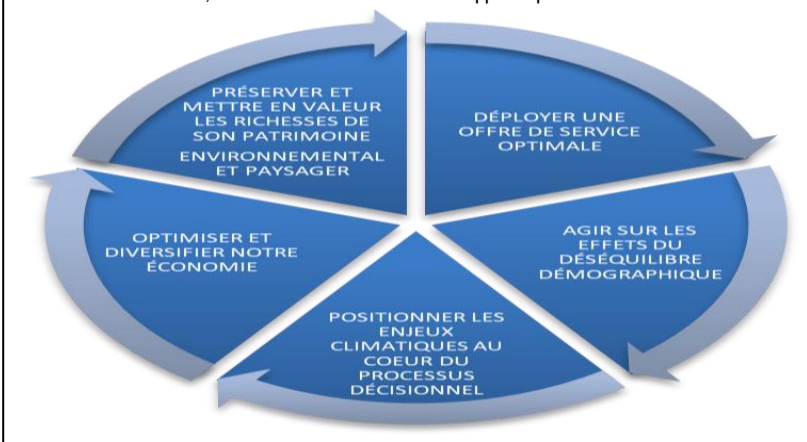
PRÉSERVER ET METTRE EN VALEUR LES RICHESSES DE SON PATRIMOINE ENVIRONNEMENTAL ET PAYSAGER

DÉPLOYER UNE OFFRE DE SERVICE OPTIMALE

AGIR SUR LES EFFETS DU DÉSÉQUILIBRE DÉMOGRAPHIQUE

POSITIONNER LES ENJEUX CLIMATIQUES AU COEUR DU PROCESSUS DÉCISIONNEL

OPTIMISER ET DIVERSIFIER NOTRE ÉCONOMIE